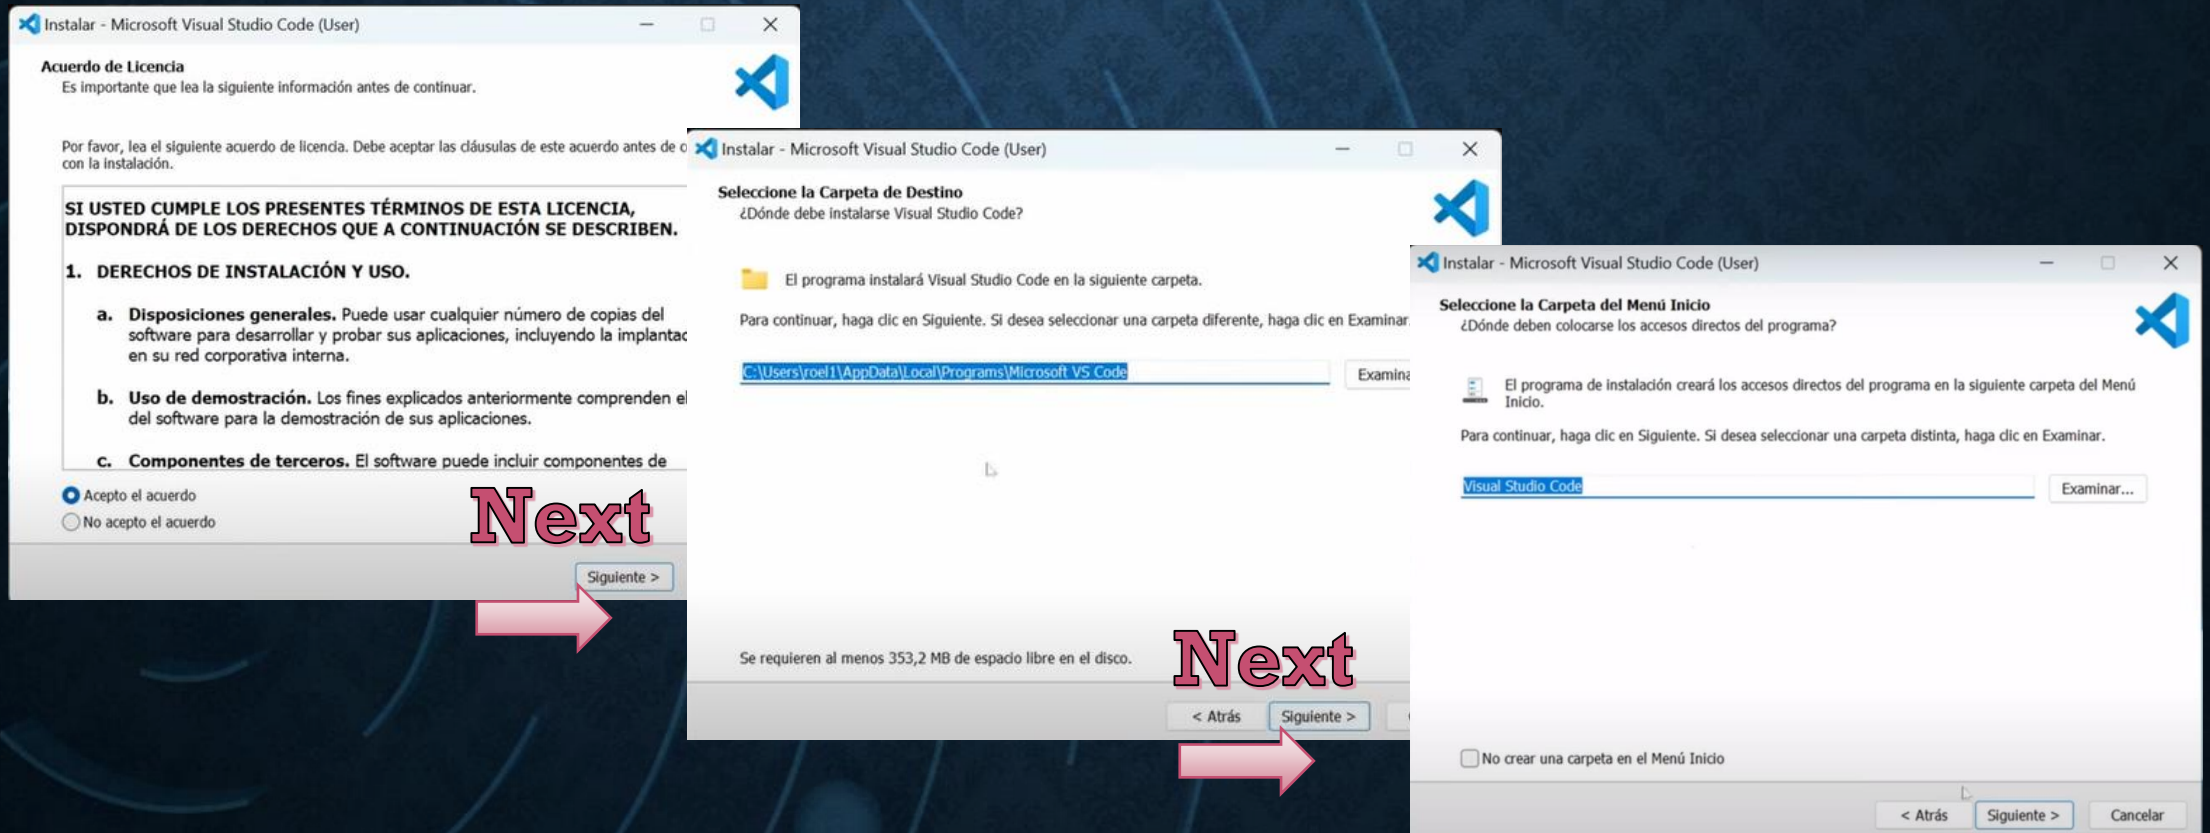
Instalar - Microsoft Visual Studio Code (User)

Acuerdo de Licencia
Es importante que lea la siguiente información antes de continuar.

Por favor, lea el siguiente acuerdo de licencia. Debe aceptar las cláusulas de este acuerdo antes de c con la instalación.

SI USTED CUMPLE LOS PRESENTES TÉRMINOS DE ESTA LICENCIA, DISPONDRÁ DE LOS DERECHOS QUE A CONTINUACIÓN SE DESCRIBEN.

1. DERECHOS DE INSTALACIÓN Y USO.

a. Disposiciones generales. Puede usar cualquier número de copias del software para desarrollar y probar sus aplicaciones, incluyendo la implantac en su red corporativa interna.

b. Uso de demostración. Los fines explicados anteriormente comprenden el del software para la demostración de sus aplicaciones.

c. Componentes de terceros. El software puede incluir componentes de

Acepto el acuerdo
No acepto el acuerdo

Next

Siguiente >

Instalar - Microsoft Visual Studio Code (User)

Seleccione la Carpeta de Destino
¿Dónde debe instalarse Visual Studio Code?

El programa instalará Visual Studio Code en la siguiente carpeta.

Para continuar, haga clic en Siguiente. Si desea seleccionar una carpeta diferente, haga clic en Examinar

C:\Users\roel1\AppData\Local\Programs\Microsoft VS Code

Examina

Se requieren al menos 353,2 MB de espacio libre en el disco.

Next

< Atrás Siguiente >

Instalar - Microsoft Visual Studio Code (User)

Seleccione la Carpeta del Menú Inicio
¿Dónde deben colocarse los accesos directos del programa?

El programa de instalación creará los accesos directos del programa en la siguiente carpeta del Menú Inicio.

Para continuar, haga clic en Siguiente. Si desea seleccionar una carpeta distinta, haga clic en Examinar.

Visual Studio Code

Examinar...

No crear una carpeta en el Menú Inicio

< Atrás Siguiente > Cancelar